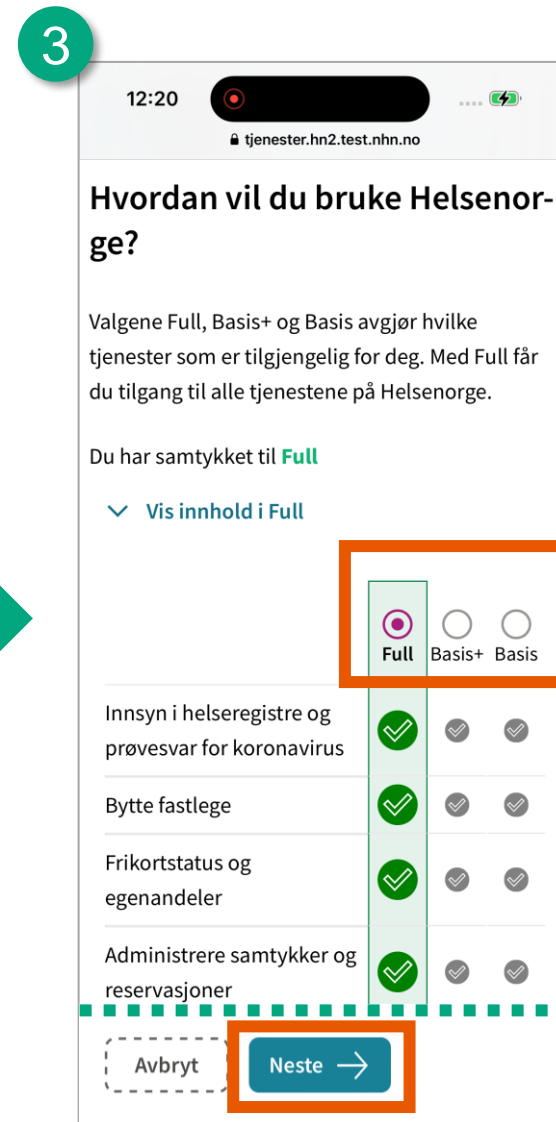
3

12:20

tjenester.hn2.test.nhn.no

Hvordan vil du bruke Helsenorge?

Valgene Full, Basis+ og Basis avgjør hvilke tjenester som er tilgjengelig for deg. Med Full får du tilgang til alle tjenestene på Helsenorge.

Du har samtykket til Full

Vis innhold i Full

| | Full | Basis+ | Basis |
|---|---|---|---|
| Innsyn i helseregistre og prøvesvar for koronavirus | | | |
| Bytte fastlege | | | |
| Frikortstatus og egenandeler | | | |
| Administrere samtykker og reservasjoner | | | |

Avbryt

Neste